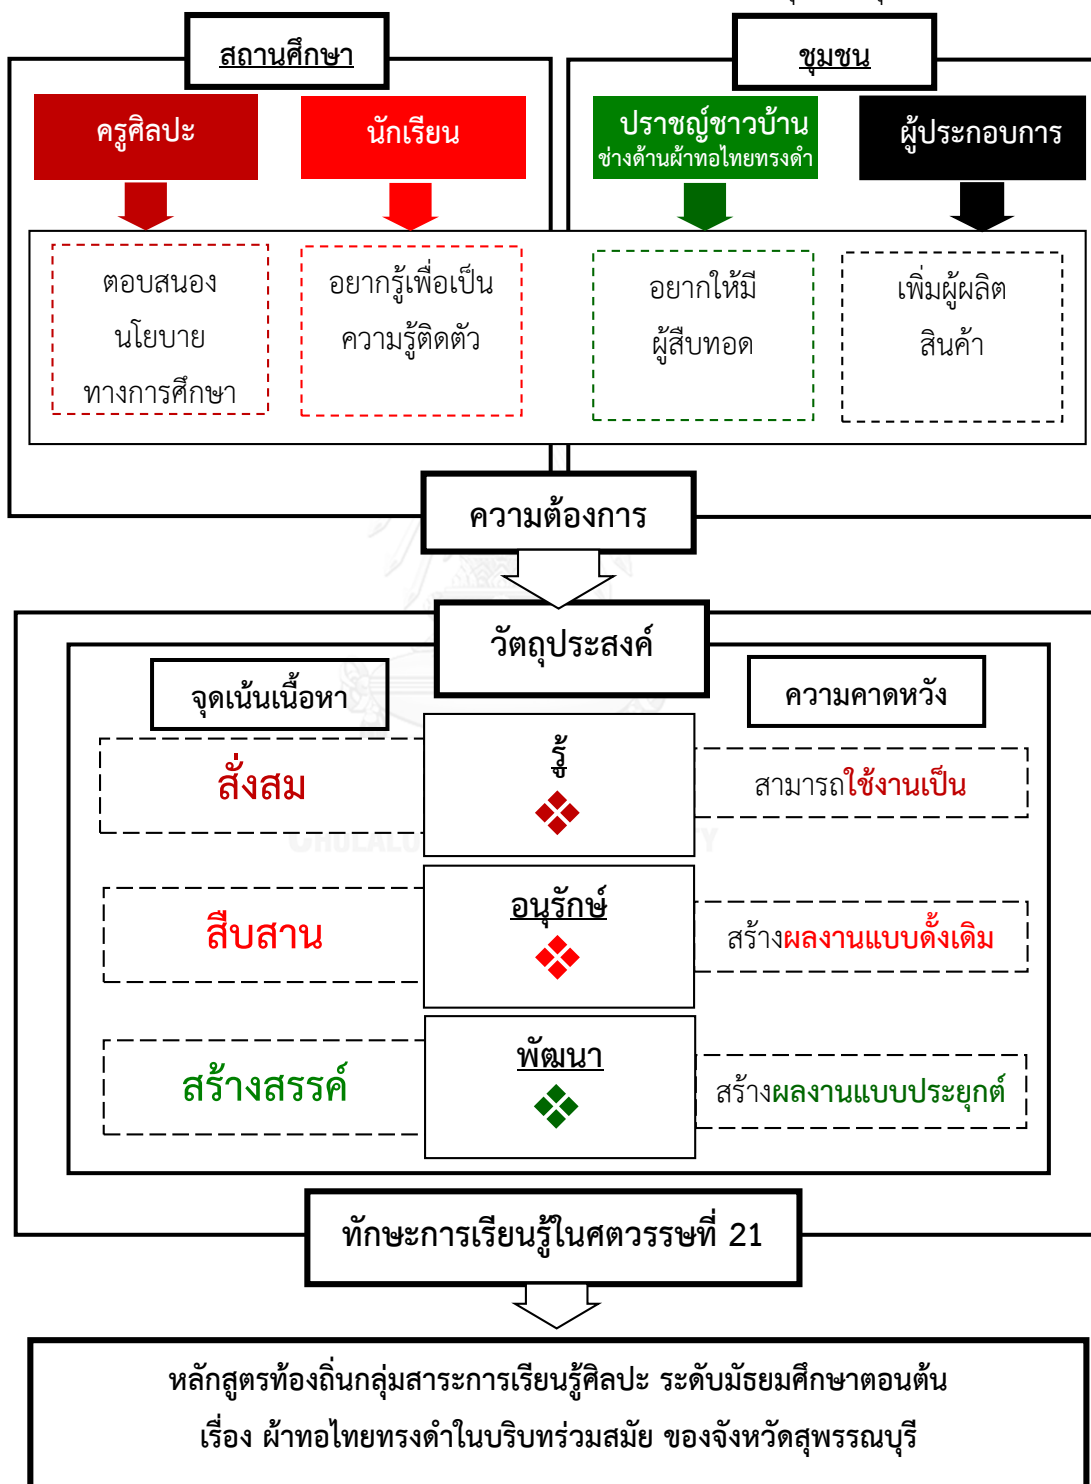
สถานศึกษา

ครูศิลปะ

นักเรียน

ตอบสนอง นโยบาย ทางการศึกษา

อยากรู้เพื่อเป็น ความรู้ติดตัว

ชุมชน

ปราชญ์ชาวบ้าน
ช่างด้านผ้าทอไทยทรงดำ

ผู้ประกอบการ

อยากให้มี ผู้สืบทอด

เพิ่มผู้ผลิต สินค้า

ความต้องการ

วัตถุประสงค์

จุดเน้นเนื้อหา

ความคาดหวัง

สั่งสม

รู้

สามารถใช้งานเป็น

สืบสาน

อนุรักษ์

สร้างผลงานแบบดั้งเดิม

สร้างสรรค์

พัฒนา

สร้างผลงานแบบประยุกต์

ทักษะการเรียนรู้ในศตวรรษที่ 21

หลักสูตรท้องถิ่นกลุ่มสาระการเรียนรู้ศิลปะ ระดับมัธยมศึกษาตอนต้น
เรื่อง ผ้าทอไทยทรงดำในบริบทร่วมสมัย ของจังหวัดสุพรรณบุรี